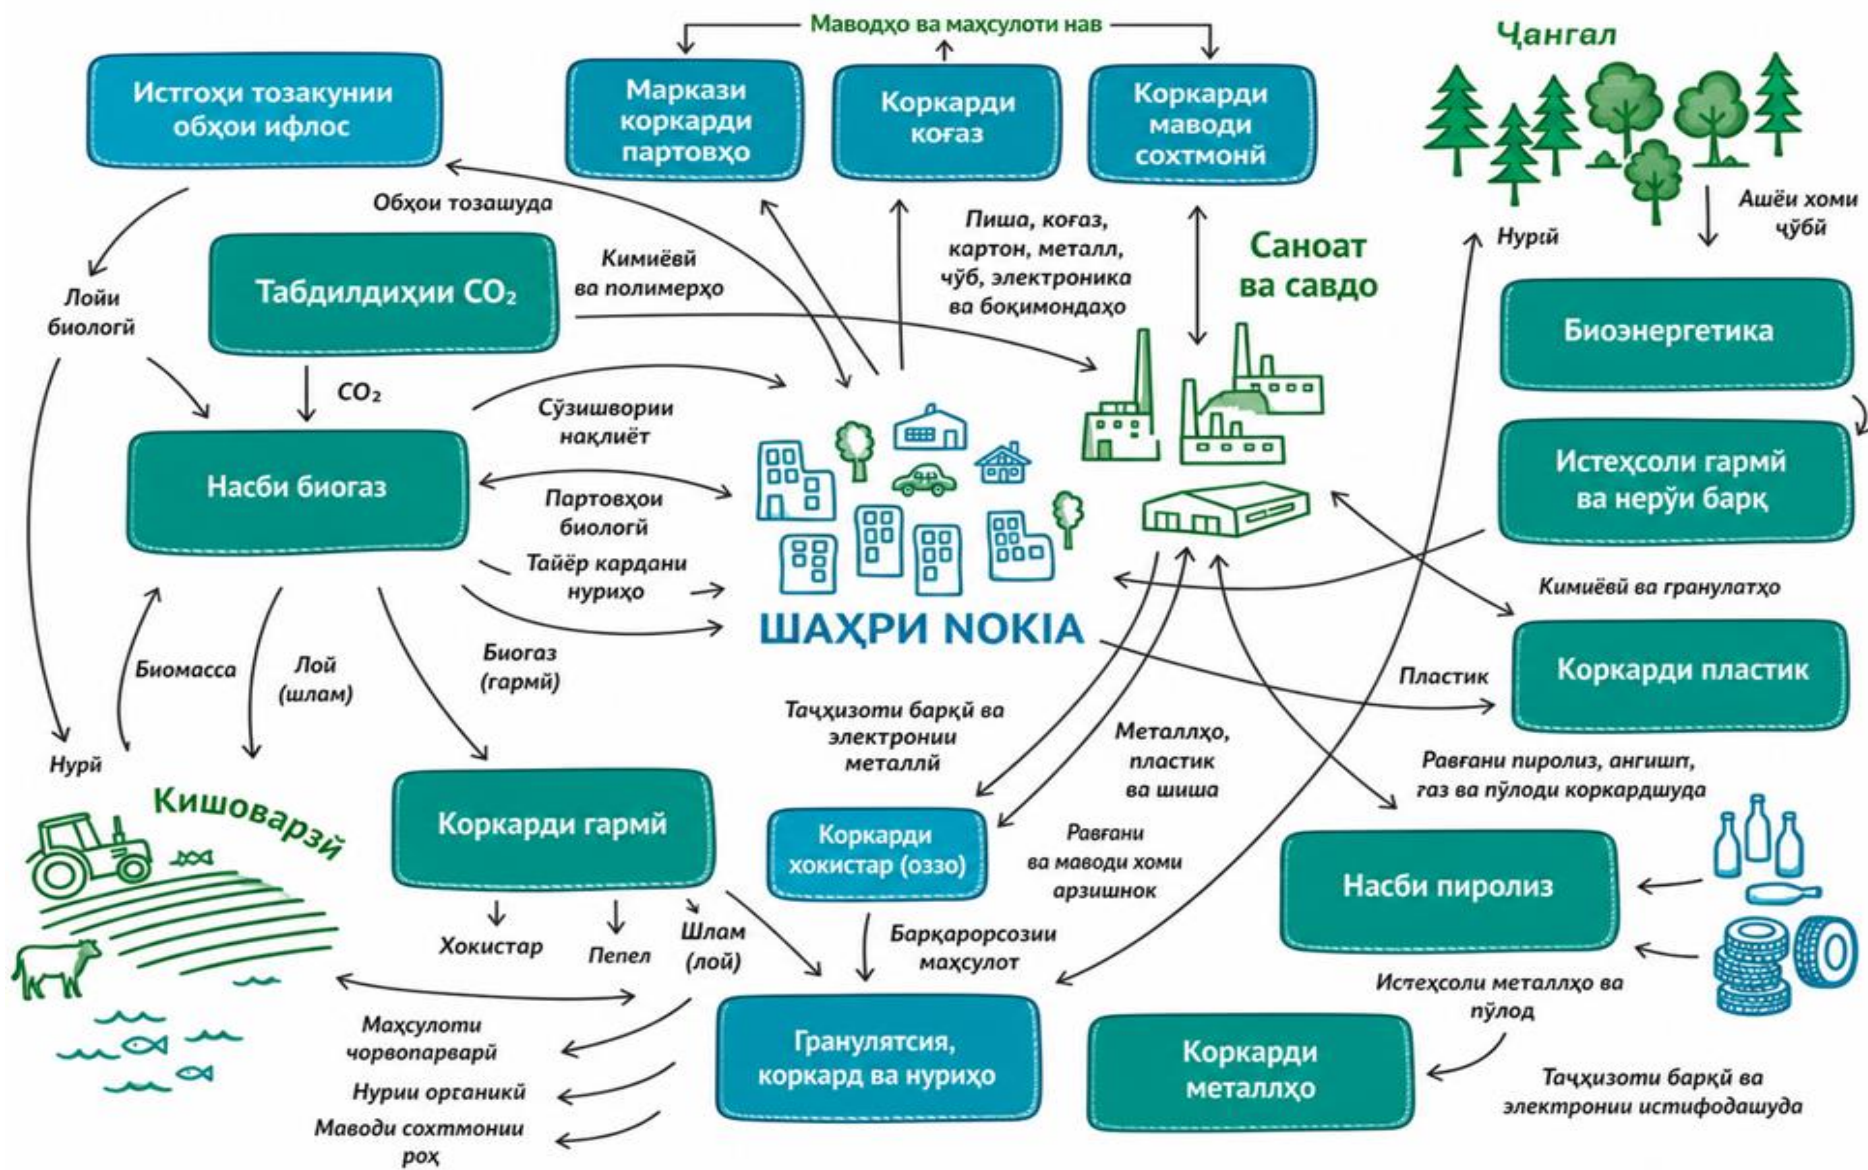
Маводҳо ва маҳсулоти нав

Истгоҳи тозакунии обҳои ифлос

Маркази коркарди партовҳо

Коркарди коғаз

Коркарди маводи сохтмонӣ

Ҷангал

Обҳои тозашуда

Пиша, коғаз, картон, металл, чӯб, электроника ва боқимондаҳо

Саноат ва савдо

Нурӣ

Ашёи хоми чӯбӣ

Лойи биологӣ

Табдилдиҳии $CO_2$

Кимиёвӣ ва полимерҳо

Биоэнергетика

$CO_2$

Сӯзишвории нақлиёт

Насби биогаз

Партовҳои биологӣ

Истеҳсоли гармӣ ва нерӯи барқ

Тайёр кардани нуриҳо

Кимиёвӣ ва гранулатҳо

ШАҲРИ NOKIA

Биомасса

Лой (шлам)

Биогаз (гармӣ)

Пластик

Коркарди пластик

Таҷҳизоти барқӣ ва электронии металлӣ

Металлҳо, пластик ва шиша

Нурӣ

Кишоварзӣ

Коркарди гармӣ

Равғани пиролиз, ангишт, газ ва пӯлоди коркардшуда

Коркарди хокистар (оззо)

Равғани ва маводи хоми арзишнок

Насби пиролиз

Хокистар

Пепел

Шлам (лой)

Барқарорсозии маҳсулот

Истеҳсоли металлҳо ва пӯлод

Маҳсулоти чорвопарварӣ

Гранулятсия, коркард ва нуриҳо

Коркарди металлҳо

Нурии органикӣ

Таҷҳизоти барқӣ ва электронии истифодашуда

Маводи сохтмонии роҳ